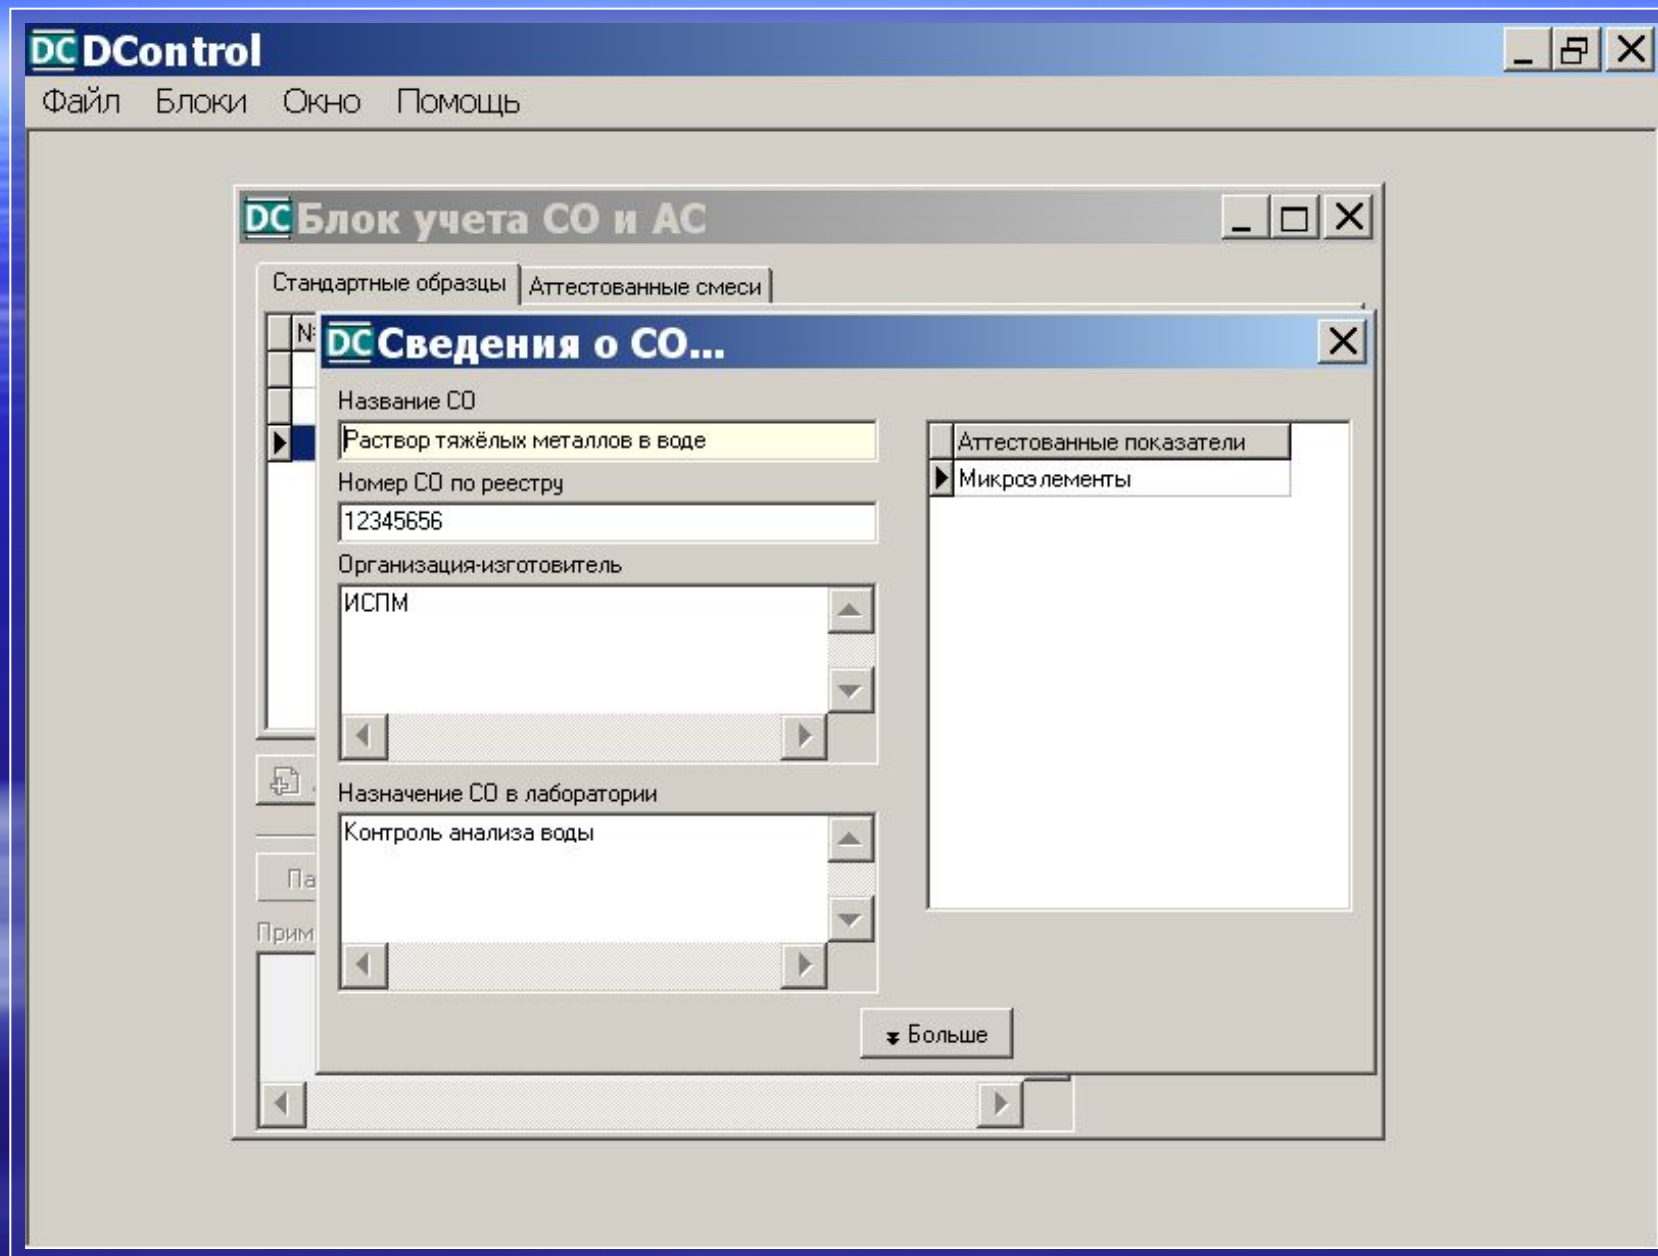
DC DControl

Файл Блоки Окно Помощь

DC Блок учета СО и АС

Стандартные образцы | Аттестованные смеси

N

DC Сведения о СО...

Название СО

Раствор тяжёлых металлов в воде

Номер СО по реестру

12345656

Организация-изготовитель

ИСПМ

Назначение СО в лаборатории

Контроль анализа воды

Аттестованные показатели

Микроэлементы

Больше

Па

Прим